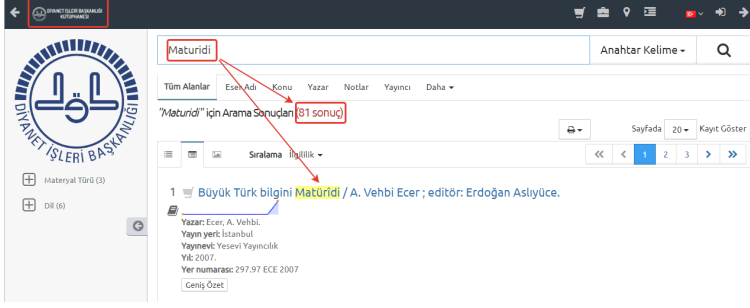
DİYANET İŞLERİ BAŞKANLIĞI KÜTÜPHANESİ

DİYANET İŞLERİ BAŞKANLIĞI

Materyal Türü (3)

Dil (6)

Maturidi

Anahtar Kelime

Tüm Alanlar Eser Adı Konu Yazar Notlar Yayıncı Daha

"Maturidi" için Arama Sonuçları (81 sonuç)

Sayfada 20 Kayıt Göster

Sıralama İlgililik

1 2 3

1 Büyük Türk bilgini Matüridi / A. Vehbi Ecer ; editör: Erdoğan Aslıyüce.

Yazar: Ecer, A. Vehbi.
Yayın yeri: İstanbul
Yayınevi: Yesevi Yayıncılık
Yıl: 2007.
Yer numarası: 297.97 ECE 2007

Geniş Özet